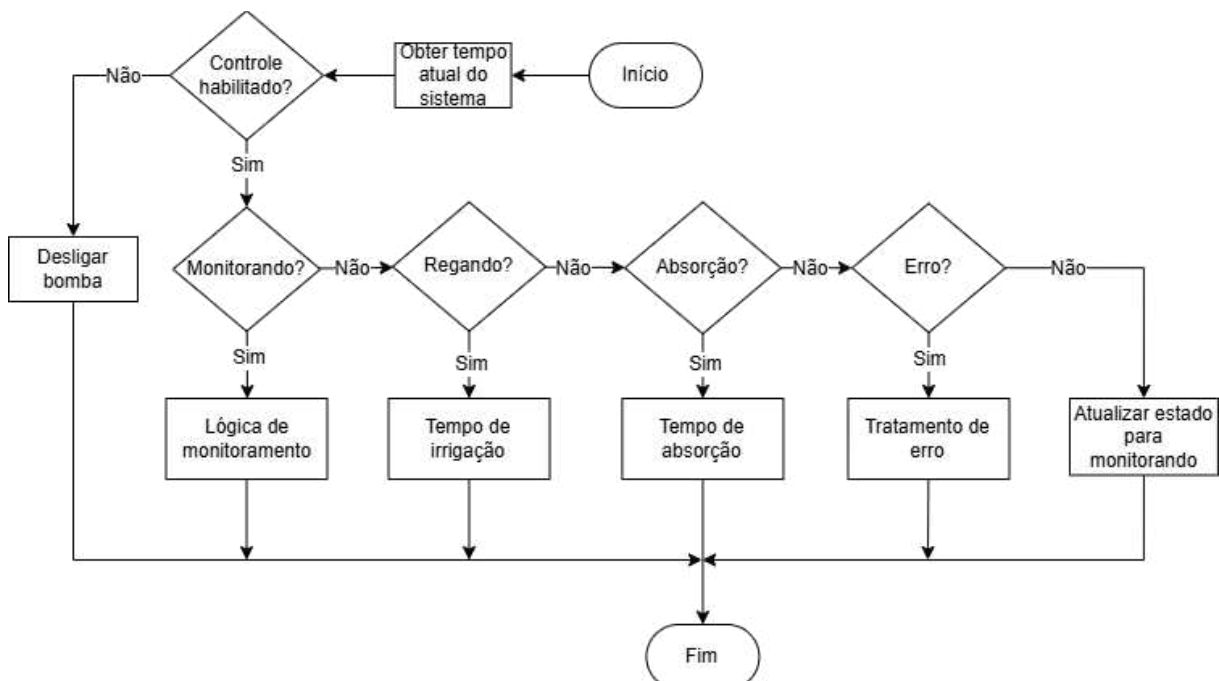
Início

Obter tempo atual do sistema

Controle habilitado?

Não

Sim

Desligar bomba

Monitorando?

Não

Regando?

Não

Absorção?

Não

Erro?

Não

Sim

Sim

Sim

Sim

Lógica de monitoramento

Tempo de irrigação

Tempo de absorção

Tratamento de erro

Atualizar estado para monitorando

Fim